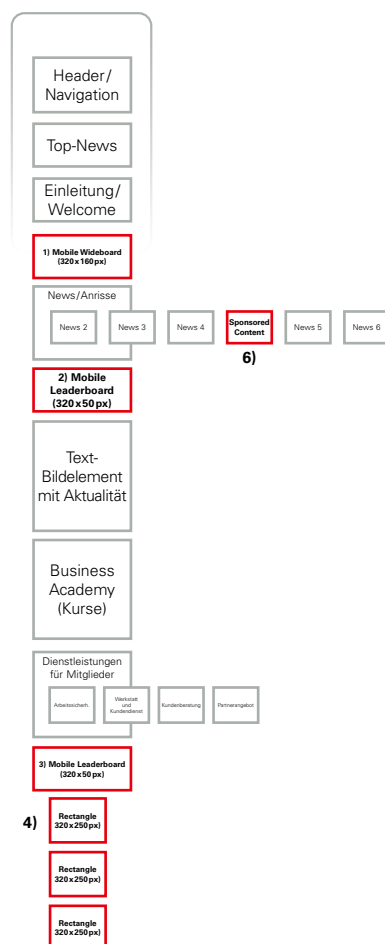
Header/ Navigation

Top-News

Einleitung/ Welcome

1) Mobile Wideboard (320 x 160 px)

News/Anrisse

News 2

News 3

News 4

Sponsored Content

6)

News 5

News 6

2) Mobile Leaderboard (320 x 50 px)

Text-Bildelement mit Aktualität

Business Academy (Kurse)

Dienstleistungen für Mitglieder

Arbeitssicherh.

Werkstatt und Kundendienst

Kundenberatung

Partnerangebot

3) Mobile Leaderboard (320 x 50 px)

4)

Rectangle 320 x 250 px)

Rectangle 320 x 250 px)

Rectangle 320 x 250 px)